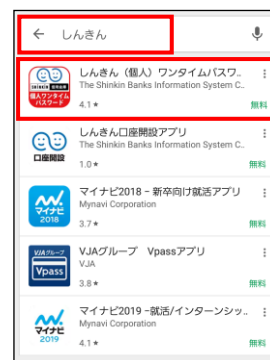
← しんきん

SHINKIN 信用金庫 個人ワンタイム パスワード
しんきん（個人）ワンタイムパスワ...
The Shinkin Banks Information System C...
4.1 ★
無料

口座開設
しんきん口座開設アプリ
The Shinkin Banks Information System C...
1.0 ★
無料

マイナビ 2018
マイナビ2018－新卒向け就活アプリ
Mynavi Corporation
3.7 ★
無料

VJAグループ Vpass
VJAグループ　Vpassアプリ
VJA
3.8 ★
無料

マイナビ 2019
マイナビ2019－就活/インターンシッ...
Mynavi Corporation
4.1 ★
無料